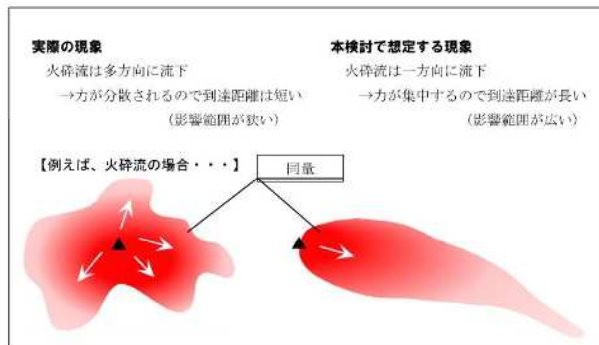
実際の現象
火砕流は多方向に流下
→力が分散されるので到達距離は短い
（影響範囲が狭い）

本検討で想定する現象
火砕流は一方向に流下
→力が集中するので到達距離が長い
（影響範囲が広い）

【例えば、火砕流の場合・・・】

同量